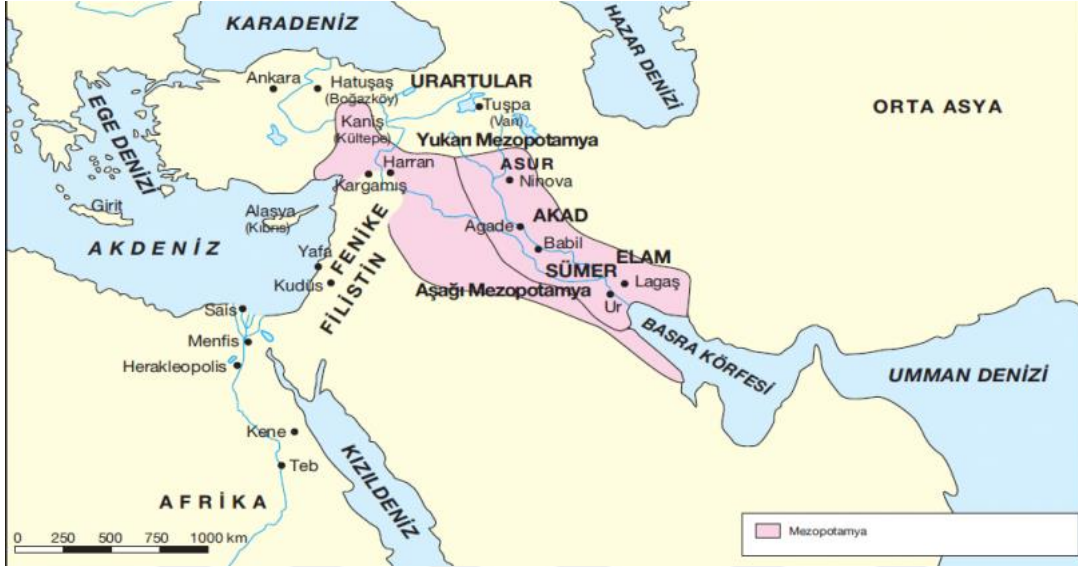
KARADENİZ
HAZAR DENİZİ
Ankara
Hatuşaş (Boğazköy)
URARTULAR
Tuşpa (Van)
ORTA ASYA
EGE DENİZİ
Kaniş (Kültepe)
Yukarı Mezopotamya
Harran
ASUR
Kargamış
Ninova
Girit
Alaşya (Kıbrıs)
AKAD
Agade
Babil
AKDENİZ
Yafa
FENİKE
ELAM
SÜMER
Lagaş
Kudüs
FİLİSTİN
Aşağı Mezopotamya
Ur
Sais
Menfis
BASRA KÖRFEZİ
Herakleopolis
UMMAN DENİZİ
Kene
Teb
KIZILDENİZ
AFRİKA
0 250 500 750 1000 km
Mezopotamya